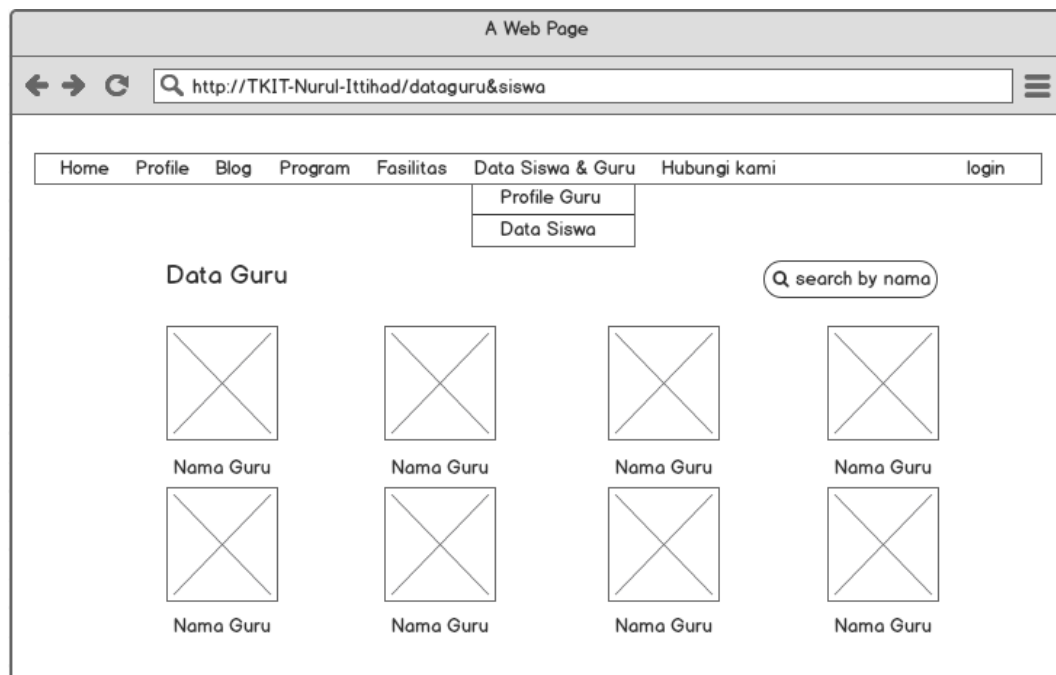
A Web Page

http://TKIT-Nurul-Ittihad/dataguru&siswa

Home Profile Blog Program Fasilitas Data Siswa & Guru Hubungi kami login

Profile Guru
Data Siswa

Data Guru

search by nama

Nama Guru Nama Guru Nama Guru Nama Guru

Nama Guru Nama Guru Nama Guru Nama Guru